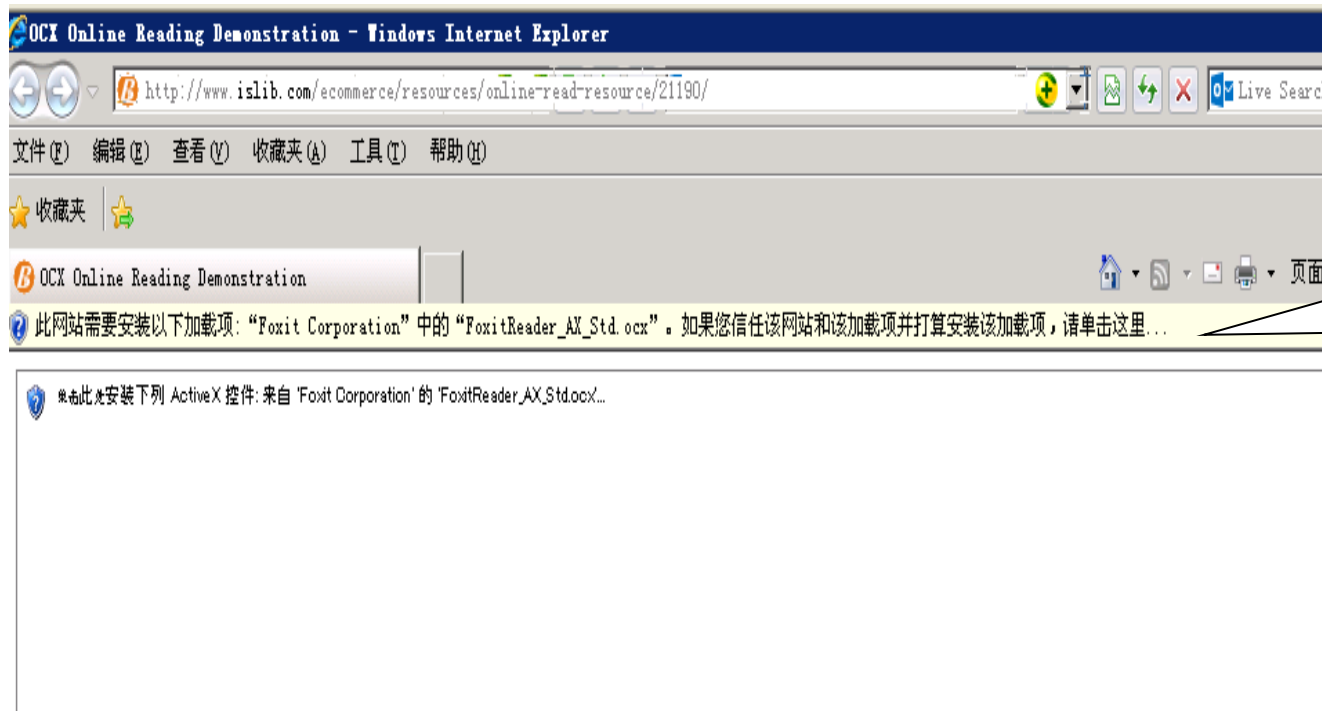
OCX Online Reading Demonstration - Windows Internet Explorer

http://www.islib.com/ecommerce/resources/online-read-resource/21190/

Live Searc

文件(F) 编辑(E) 查看(V) 收藏夹(A) 工具(T) 帮助(H)

收藏夹

OCX Online Reading Demonstration

页面

此网站需要安装以下加载项: "Foxit Corporation" 中的 "FoxitReader_AX_Std.ocx"。如果您信任该网站和该加载项并打算安装该加载项，请单击这里...

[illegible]安装下列 ActiveX 控件: 来自 'Foxit Corporation' 的 'FoxitReader_AX_Std.ocx...